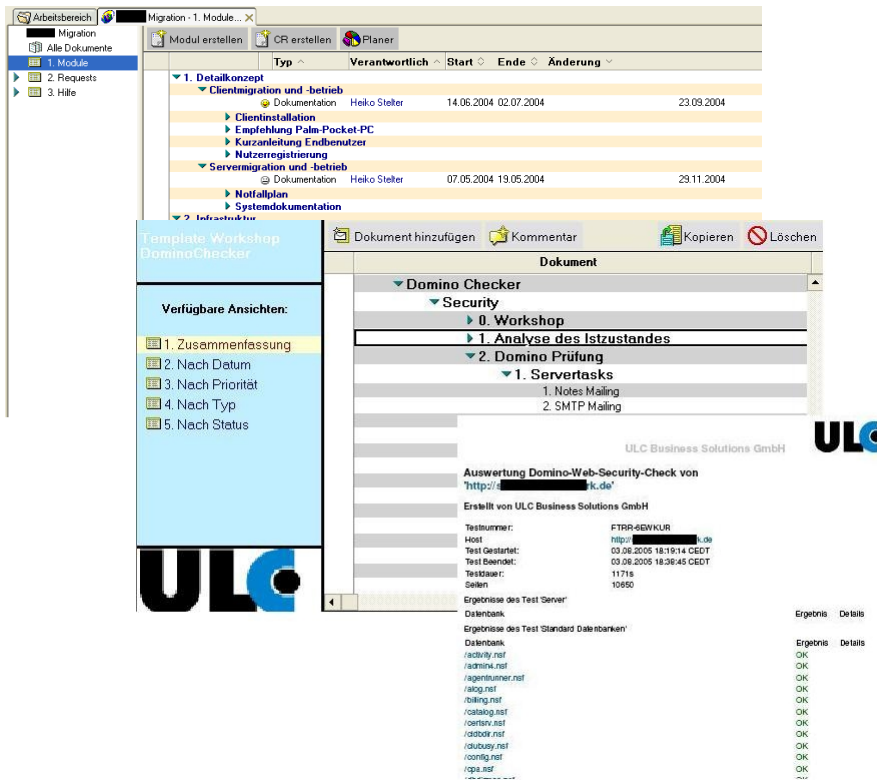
Arbeitsbereich | Migration - 1. Module...

Migration
Alle Dokumente
1. Module
2. Requests
3. Hilfe

Modul erstellen | CR erstellen | Planer

| Typ | Verantwortlich | Start | Ende | Änderung |
|---|---|---|---|---|
| 1. Detailkonzept | | | | |
| Clientmigration und -betrieb | | | | |
| Dokumentation | Heiko Stelter | 14.06.2004 | 02.07.2004 | 23.09.2004 |
| Clientinstallation | | | | |
| Empfehlung Palm-Pocket-PC | | | | |
| Kurzanleitung Endbenutzer | | | | |
| Nutzerregistrierung | | | | |
| Servermigration und -betrieb | | | | |
| Dokumentation | Heiko Stelter | 07.05.2004 | 19.05.2004 | 29.11.2004 |
| Notfallplan | | | | |
| Systemdokumentation | | | | |
| 2. Infrastruktur | | | | |

Template Workshop DominoChecker

Verfügbare Ansichten:
1. Zusammenfassung
2. Nach Datum
3. Nach Priorität
4. Nach Typ
5. Nach Status

Dokument hinzufügen | Kommentar | Kopieren | Löschen

Dokument
Domino Checker
Security
0. Workshop
1. Analyse des Istzustandes
2. Domino Prüfung
1. Servertasks
1. Notes Mailing
2. SMTP Mailing

ULC

ULC Business Solutions GmbH

ULC

Auswertung Domino-Web-Security-Check von 'http://s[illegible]rk.de'

Erstellt von ULC Business Solutions GmbH

Testnummer: FTRR-6EWKUR
Host http://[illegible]k.de
Test Gestartet: 03.08.2005 18:19:14 CEDT
Test Beendet: 03.08.2005 18:38:45 CEDT
Testdauer: 1171s
Seiten 10650

Ergebnisse des Test 'Server'
| Datenbank | Ergebnis | Details |
|---|---|---|

Ergebnisse des Test 'Standard Datenbanken'
| Datenbank | Ergebnis | Details |
|---|---|---|
| /activity.nsf | OK | |
| /admin4.nsf | OK | |
| /agentrunner.nsf | OK | |
| /alog.nsf | OK | |
| /billing.nsf | OK | |
| /catalog.nsf | OK | |
| /certsrv.nsf | OK | |
| /cldbdir.nsf | OK | |
| /clubusy.nsf | OK | |
| /config.nsf | OK | |
| /cpa.nsf | OK | |